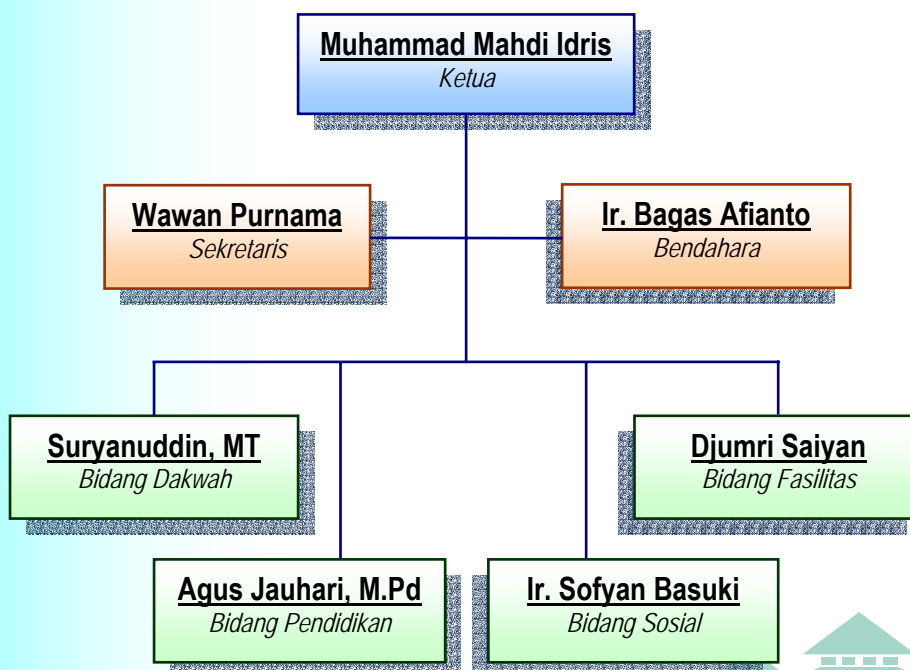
Muhammad Mahdi Idris
Ketua

Wawan Purnama
Sekretaris

Ir. Bagas Afianto
Bendahara

Suryanuddin, MT
Bidang Dakwah

Djumri Saiyan
Bidang Fasilitas

Agus Jauhari, M.Pd
Bidang Pendidikan

Ir. Sofyan Basuki
Bidang Sosial